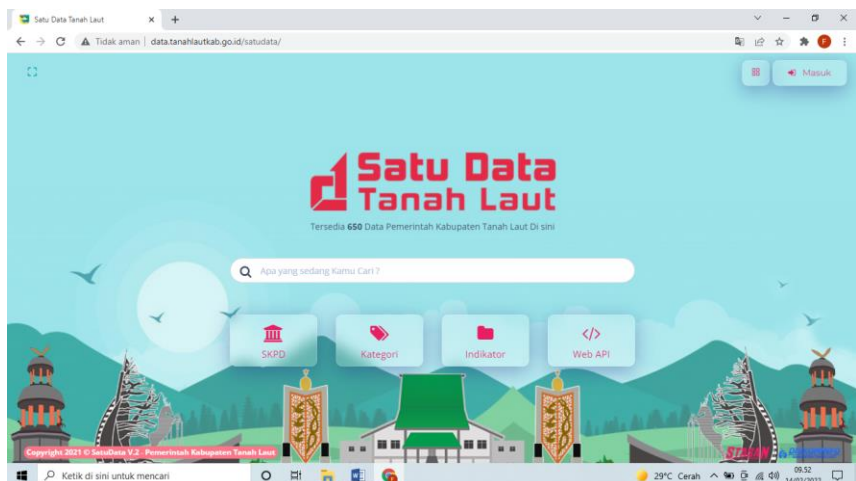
Satu Data Tanah Laut × +

Tidak aman | data.tanahlautkab.go.id/satudata/

Masuk

Satu Data Tanah Laut

Tersedia 650 Data Pemerintah Kabupaten Tanah Laut Di sini

Apa yang sedang Kamu Cari ?

SKPD

Kategori

Indikator

Web API

Copyright 2021 © SatuData V.2 - Pemerintah Kabupaten Tanah Laut

Ketik di sini untuk mencari

29°C Cerah

09.52
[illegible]